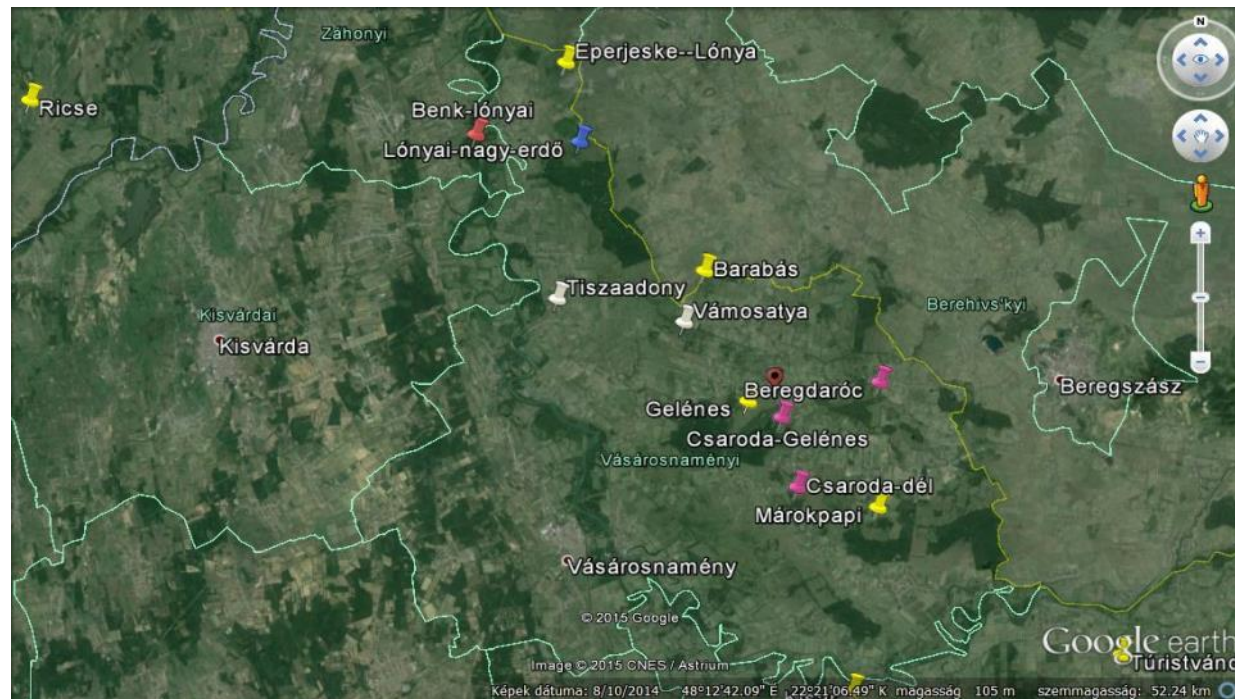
Záhonyi
Eperjeske--Lónya
Ricse
Benk-lónyai
Lónyai-nagy-erdő
N
Barabás
Tiszaadony
Vámosatya
Berehivs'kyi
Kisvárdai
Kisvárda
Beregdaróc
Beregszász
Gelénes
Csaroda-Gelénes
Vásárosnaményi
Csaroda-dél
Márokpapi
Vásárosnamény
© 2015 Google
Image © 2015 CNES / Astrium
Google earth
Túristvánd
Képek dátuma: 8/10/2014 48°12'42.09" É 22°21'06.49" K magasság 105 m szemmagasság: 52.24 km